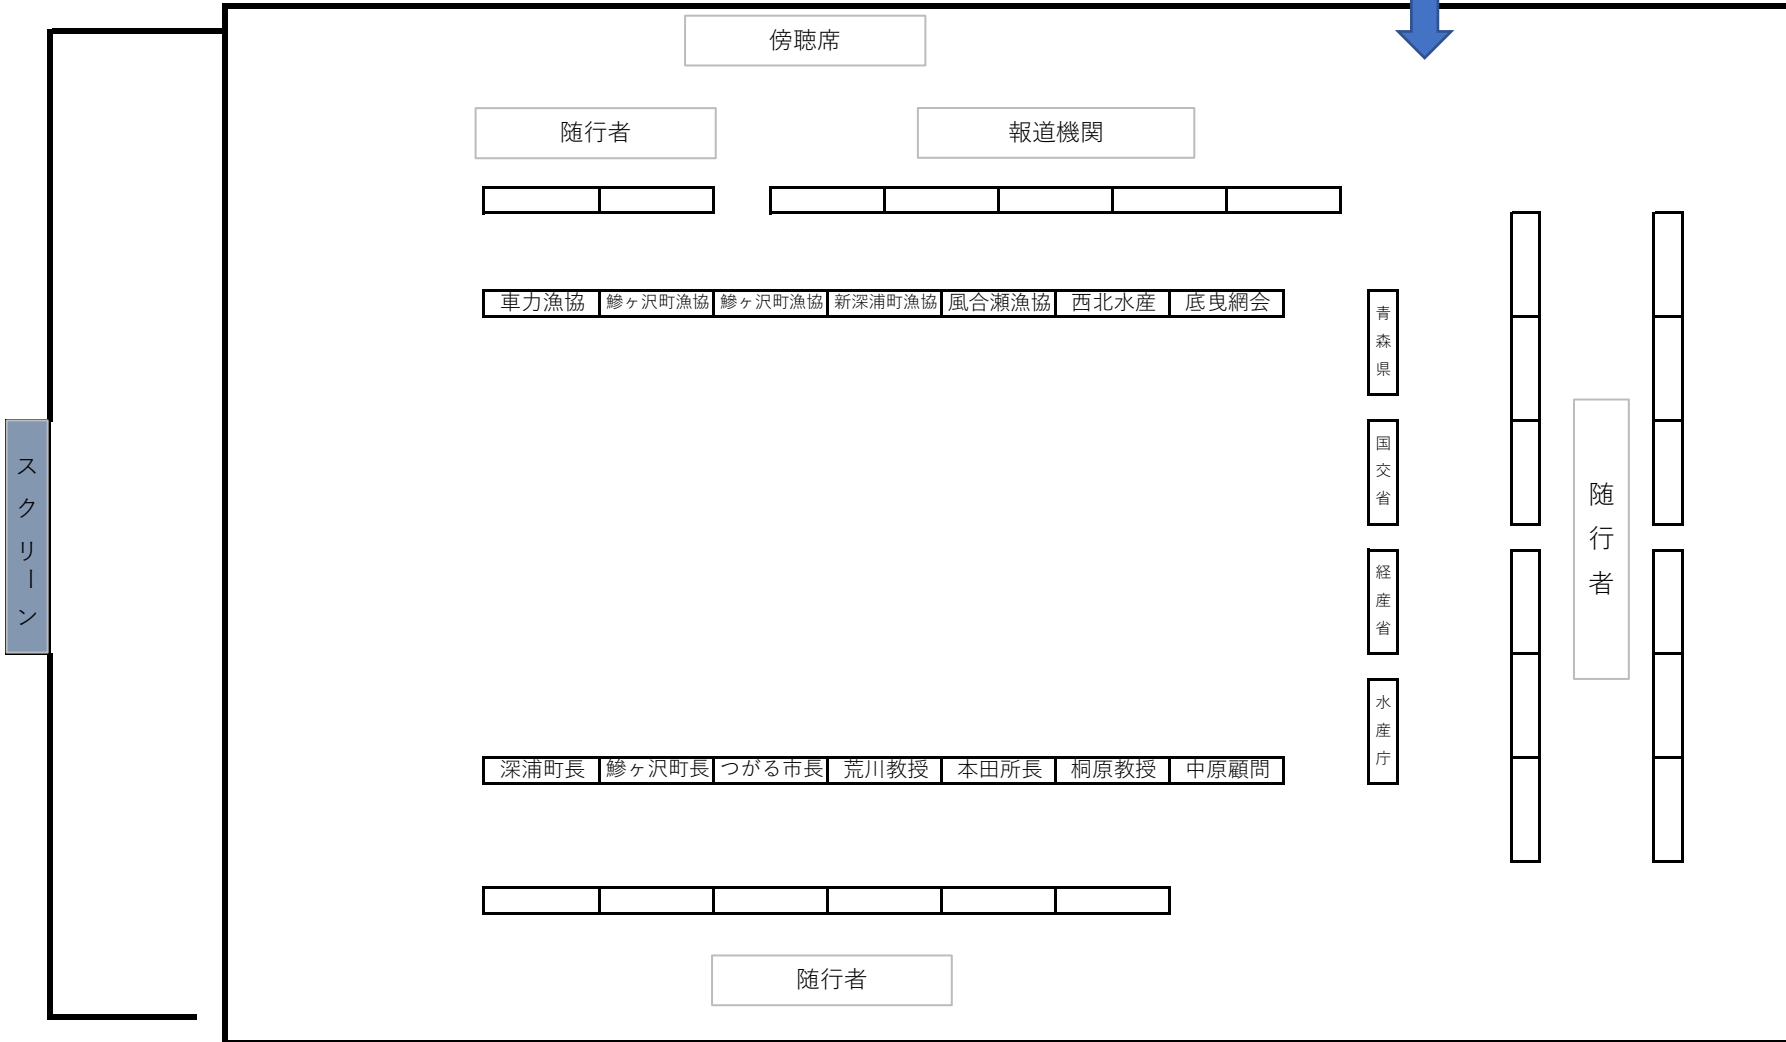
傍聴席

随行者

報道機関

車力漁協 鰺ヶ沢町漁協 鰺ヶ沢町漁協 新深浦町漁協 風合瀬漁協 西北水産 底曳網会

青森県

国交省

経産省

水産庁

随行者

スクリーン

深浦町長 鰺ヶ沢町長 つがる市長 荒川教授 本田所長 桐原教授 中原顧問

随行者